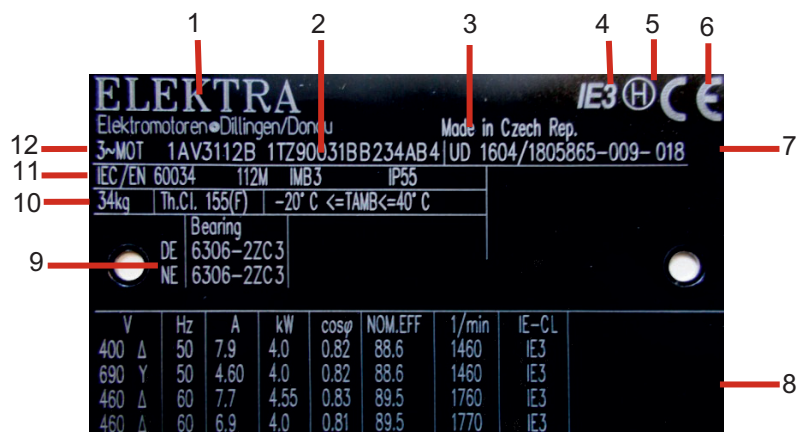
1 2 3 4 5 6

ELEKTRA

IE3 Ⓗ CE

Elektromotoren•Dillingen/Donau

Made in Czech Rep.

12 3~MOT 1AV3112B 1TZ90031BB234AB4 UD 1604/1805865-009-018 7

11 IEC/EN 60034 112M IMB3 IP55

10 34kg Th.Cl. 155(F) -20° C <=TAMB<=40° C

Bearing

9 DE 6306-2ZC3

NE 6306-2ZC3

| V | Hz | A | kW | cosφ | NOM.EFF | 1/min | IE-CL |
|---|---|---|---|---|---|---|---|
| 400 Δ | 50 | 7.9 | 4.0 | 0.82 | 88.6 | 1460 | IE3 |
| 690 Y | 50 | 4.60 | 4.0 | 0.82 | 88.6 | 1460 | IE3 |
| 460 Δ | 60 | 7.7 | 4.55 | 0.83 | 89.5 | 1760 | IE3 |
| 460 Δ | 60 | 6.9 | 4.0 | 0.81 | 89.5 | 1770 | IE3 |

8